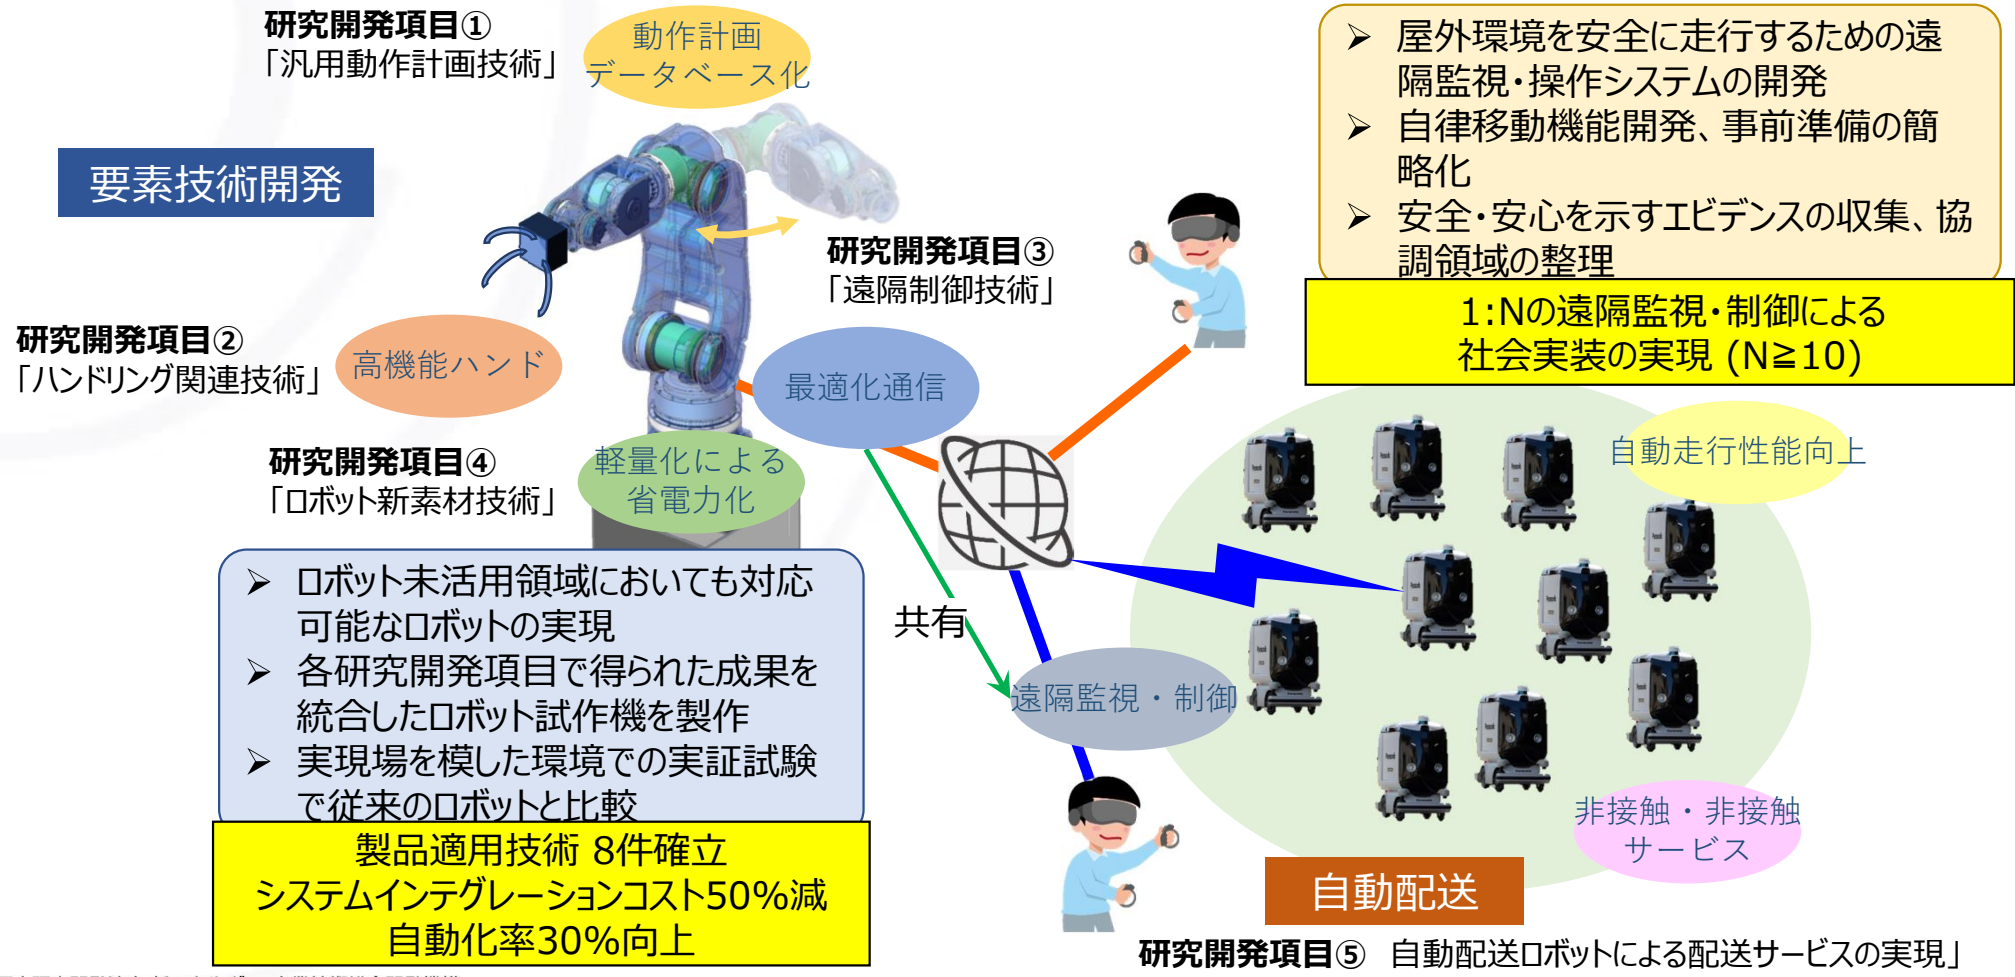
研究開発項目①
「汎用動作計画技術」

動作計画
データベース化

要素技術開発

研究開発項目②
「ハンドリング関連技術」

高機能ハンド

研究開発項目④
「ロボット新素材技術」

軽量化による
省電力化

最適化通信

研究開発項目③
「遠隔制御技術」

➢ 屋外環境を安全に走行するための遠隔監視・操作システムの開発
➢ 自律移動機能開発、事前準備の簡略化
➢ 安全・安心を示すエビデンスの収集、協調領域の整理

1:Nの遠隔監視・制御による
社会実装の実現 (N≧10)

自動走行性能向上

➢ ロボット未活用領域においても対応可能なロボットの実現
➢ 各研究開発項目で得られた成果を統合したロボット試作機を製作
➢ 実現場を模した環境での実証試験で従来のロボットと比較

共有

遠隔監視・制御

非接触・非接触
サービス

製品適用技術 8件確立
システムインテグレーションコスト50%減
自動化率30%向上

自動配送

研究開発項目⑤ 自動配送ロボットによる配送サービスの実現」